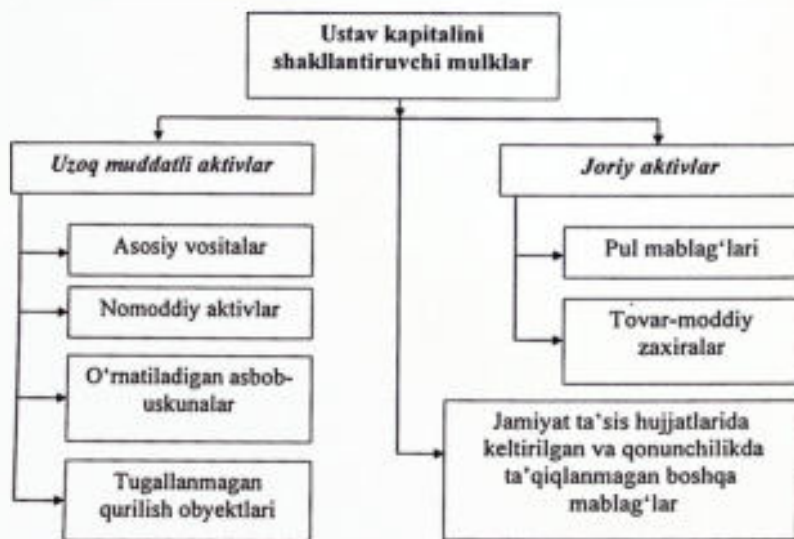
Ustav kapitalini shakllantiruvchi mulklar

Uzoq muddatli aktivlar

Asosiy vositalar

Nomoddiy aktivlar

O'rnatiladigan asbob-uskunalar

Tugallanmagan qurilish obyektlari

Joriy aktivlar

Pul mablag'lari

Tovar-moddiy zaxiralar

Jamiyat ta'sis hujjatlarida keltirilgan va qonunchilikda ta'qiqlanmagan boshqa mablag'lar